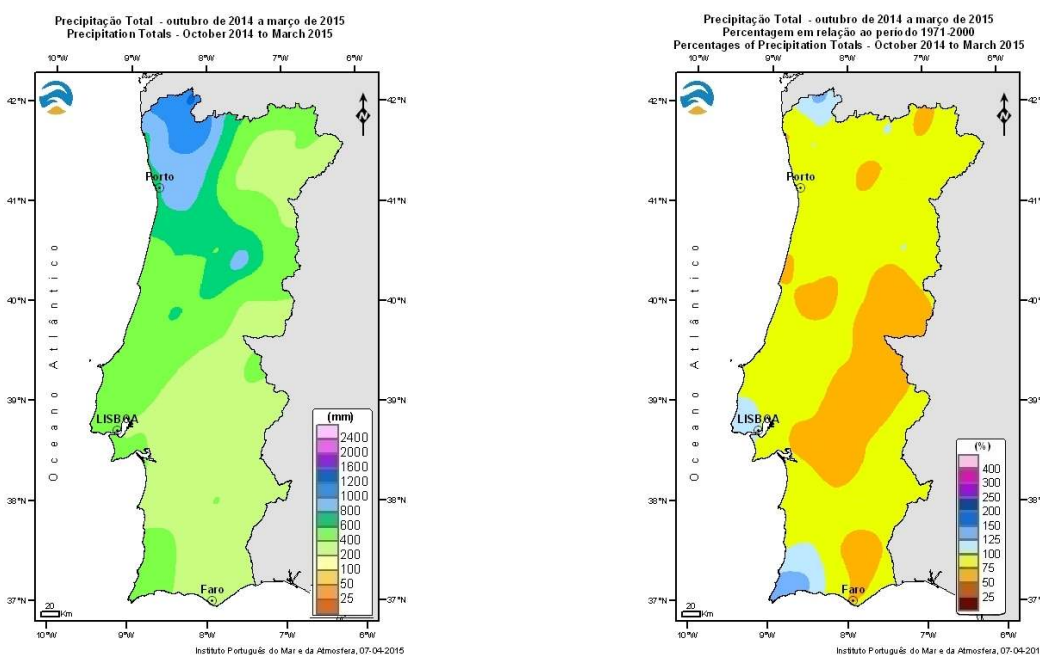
Precipitação Total - outubro de 2014 a março de 2015
Precipitation Totals - October 2014 to March 2015

10°W 9°W 8°W 7°W 6°W

42°N 41°N 40°N 39°N 38°N 37°N

Porto
LISBOA
Faro

Oceano Atlântico

(mm)
2400
2000
1600
1200
1000
800
600
400
200
100
50
25

20 Km

10°W 9°W 8°W 7°W 6°W

Instituto Português do Mar e da Atmosfera, 07-04-2015

Precipitação Total - outubro de 2014 a março de 2015
Percentagem em relação ao período 1971-2000
Percentages of Precipitation Totals - October 2014 to March 2015

10°W 9°W 8°W 7°W 6°W

42°N 41°N 40°N 39°N 38°N 37°N

Porto
LISBOA
Faro

Oceano Atlântico

(%)
400
300
250
200
150
125
100
75
50
25

20 Km

10°W 9°W 8°W 7°W 6°W

Instituto Português do Mar e da Atmosfera, 07-04-201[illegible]